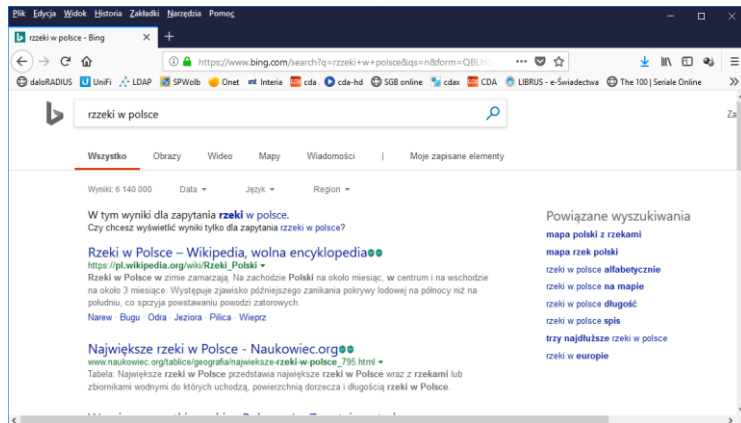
Plik Edycja Widok Historia Zakładki Narzędzia Pomoc

rzzeki w polsce - Bing

https://www.bing.com/search?q=rzzeki+w+polsce&qs=n&form=QBLH

daloRADIUS UniFi LDAP SPWolb Onet Interia cda cda-hd SGB online cdax CDA LIBRUS - e-Świadectwa The 100 | Seriale Online

rzzeki w polsce

Za

Wszystko Obrazy Wideo Mapy Wiadomości | Moje zapisane elementy

Wyniki: 6 140 000 Data Język Region

W tym wyniki dla zapytania rzeki w polsce.
Czy chcesz wyświetlić wyniki tylko dla zapytania rzzeki w polsce?

Rzeki w Polsce – Wikipedia, wolna encyklopedia
https://pl.wikipedia.org/wiki/Rzeki_Polski
Rzeki w Polsce w zimie zamarzają. Na zachodzie Polski na około miesiąc, w centrum i na wschodzie na około 3 miesiące. Występuje zjawisko późniejszego zanikania pokrywy lodowej na północy niż na południu, co sprzyja powstawaniu powodzi zatorowych.
Narew · Bugu · Odra · Jeziora · Pilica · Wieprz

Największe rzeki w Polsce - Naukowiec.org
www.naukowiec.org/tablice/geografia/najwieksze-rzeki-w-polsce_795.html
Tabela: Największe rzeki w Polsce przedstawia największe rzeki w Polsce wraz z rzekami lub zbiornikami wodnymi do których uchodzą, powierzchnią dorzecza i długością rzeki w Polsce.

Powiązane wyszukiwania
mapa polski z rzekami
mapa rzek polski
rzeki w polsce alfabetycznie
rzeki w polsce na mapie
rzeki w polsce długość
rzeki w polsce spis
trzy najdłuższe rzeki w polsce
rzeki w europie